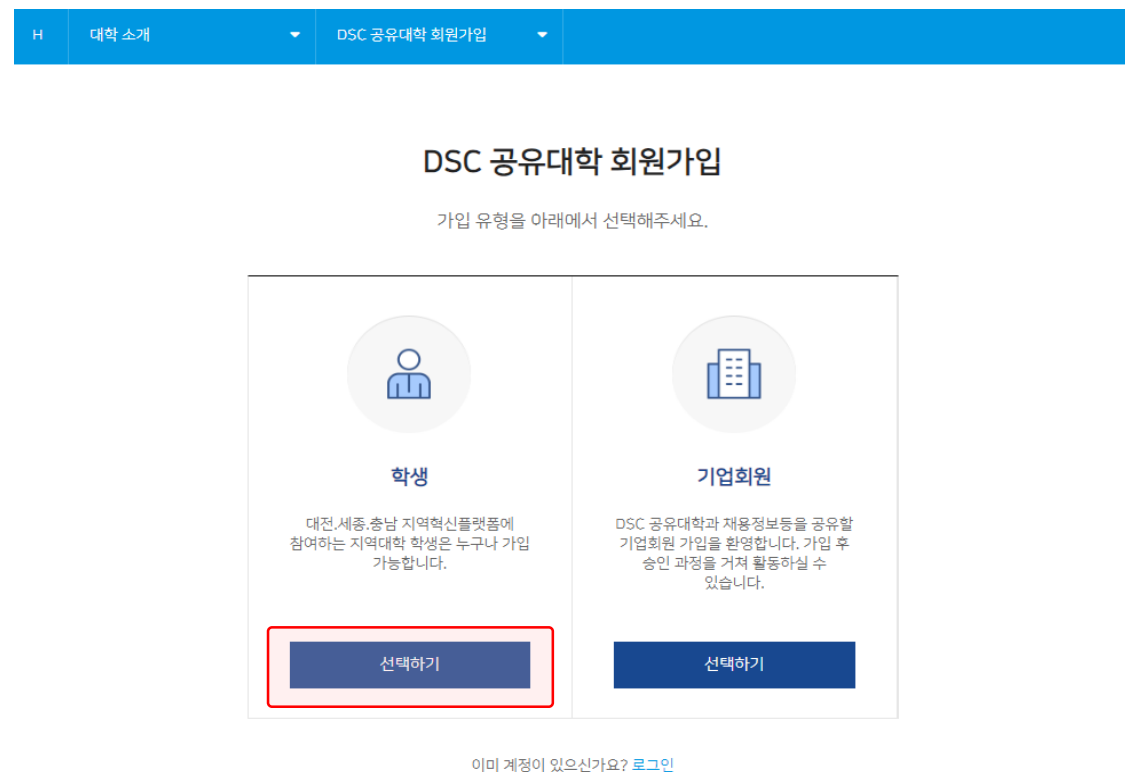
H 대학 소개 DSC 공유대학 회원가입

DSC 공유대학 회원가입

가입 유형을 아래에서 선택해주세요.

학생

대전.세종.충남 지역혁신플랫폼에 참여하는 지역대학 학생은 누구나 가입 가능합니다.

선택하기

기업회원

DSC 공유대학과 채용정보등을 공유할 기업회원 가입을 환영합니다. 가입 후 승인 과정을 거쳐 활동하실 수 있습니다.

선택하기

이미 계정이 있으신가요? 로그인